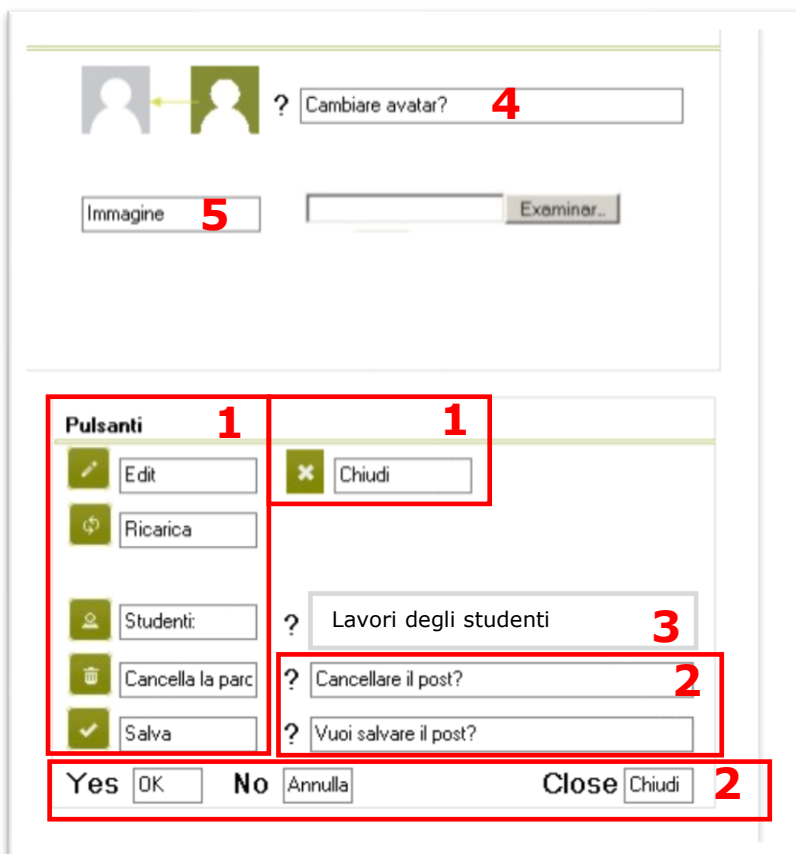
? Cambiare avatar? 4

Immagine 5

Examinar..

Pulsanti 1

1

Edit

Chiudi

Ricarica

Studenti:

? Lavori degli studenti 3

Cancella la parc

? Cancellare il post? 2

Salva

? Vuoi salvare il post?

Yes OK No Annulla Close Chiudi 2